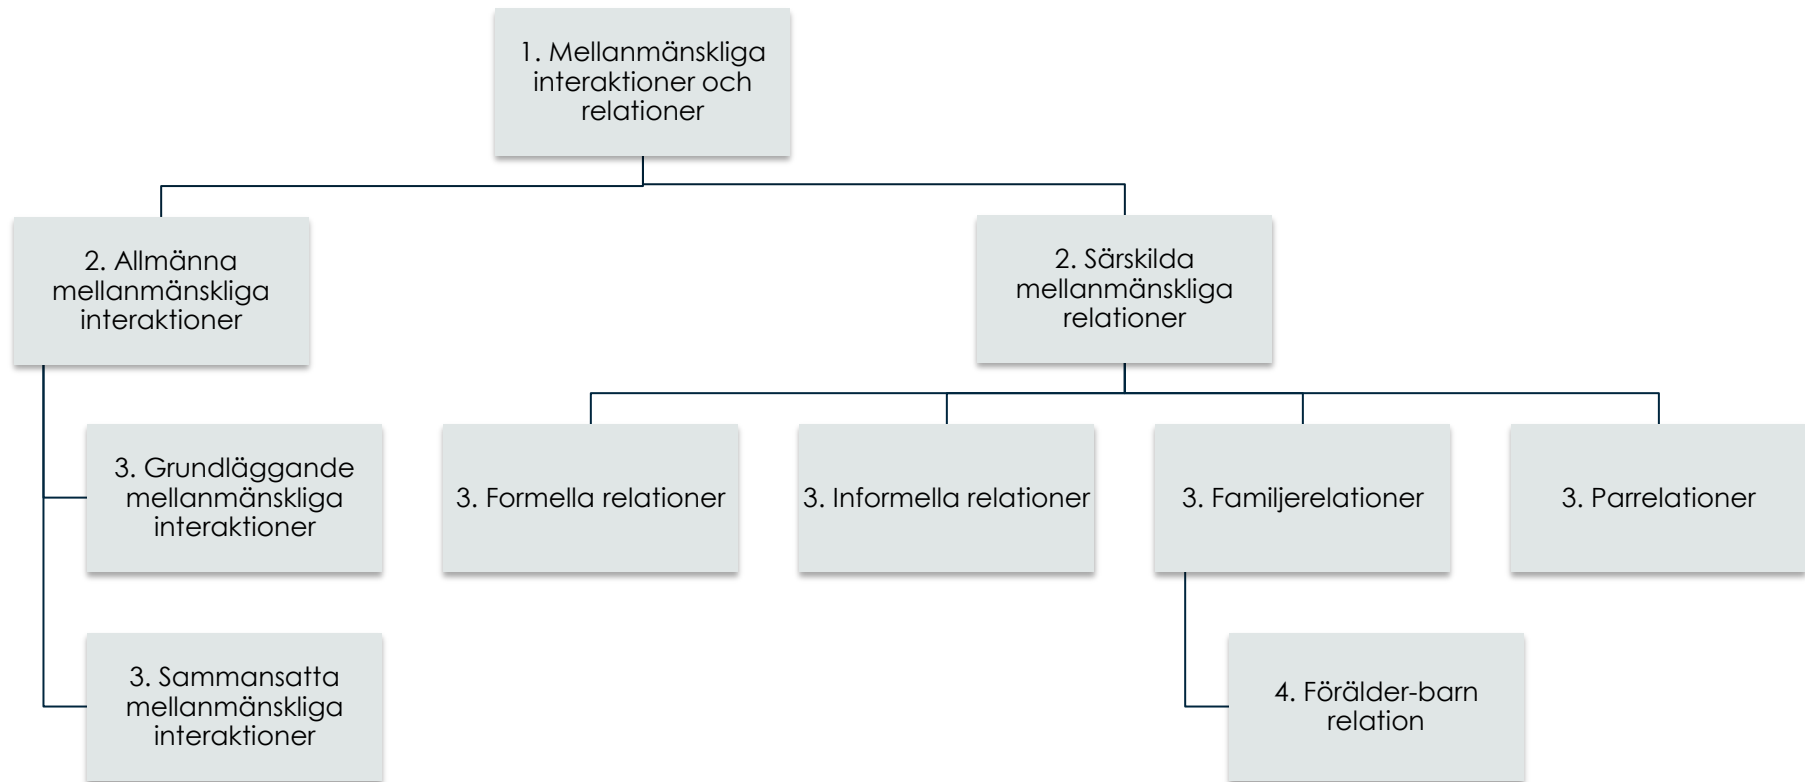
1. Mellanmänskliga interaktioner och relationer

2. Allmänna mellanmänskliga interaktioner

2. Särskilda mellanmänskliga relationer

3. Grundläggande mellanmänskliga interaktioner

3. Formella relationer

3. Informella relationer

3. Familjerelationer

3. Parrelationer

3. Sammansatta mellanmänskliga interaktioner

4. Förälder-barn relation